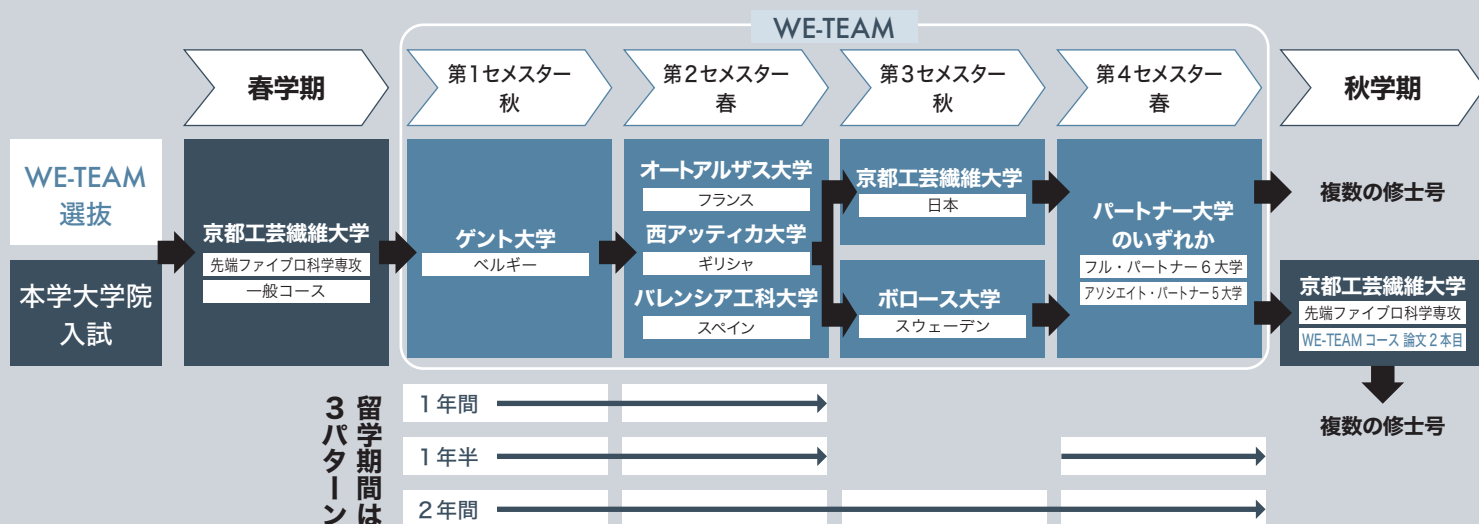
WE-TEAM

春学期

第1セメスター
秋

第2セメスター
春

第3セメスター
秋

第4セメスター
春

秋学期

WE-TEAM
選抜

本学大学院
入試

京都工芸繊維大学
先端ファイブロ科学専攻
一般コース

ゲント大学
ベルギー

オートアルザス大学
フランス
西アッティカ大学
ギリシャ
バレンシア工科大学
スペイン

京都工芸繊維大学
日本

ボロース大学
スウェーデン

パートナー大学
のいずれか
フル・パートナー6大学
アソシエイト・パートナー5大学

複数の修士号

京都工芸繊維大学
先端ファイブロ科学専攻
WE-TEAM コース 論文2本目

複数の修士号

留学期間は
3パターン

1年間

1年半

2年間